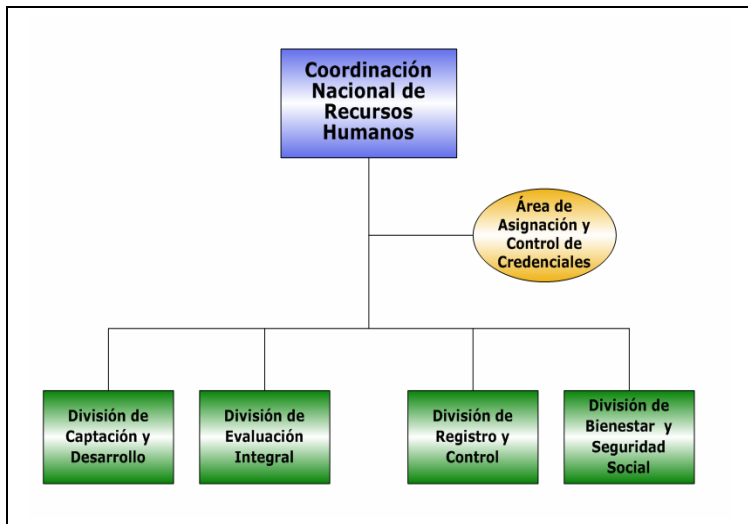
Coordinación Nacional de Recursos Humanos

Área de Asignación y Control de Credenciales

División de Captación y Desarrollo

División de Evaluación Integral

División de Registro y Control

División de Bienestar y Seguridad Social